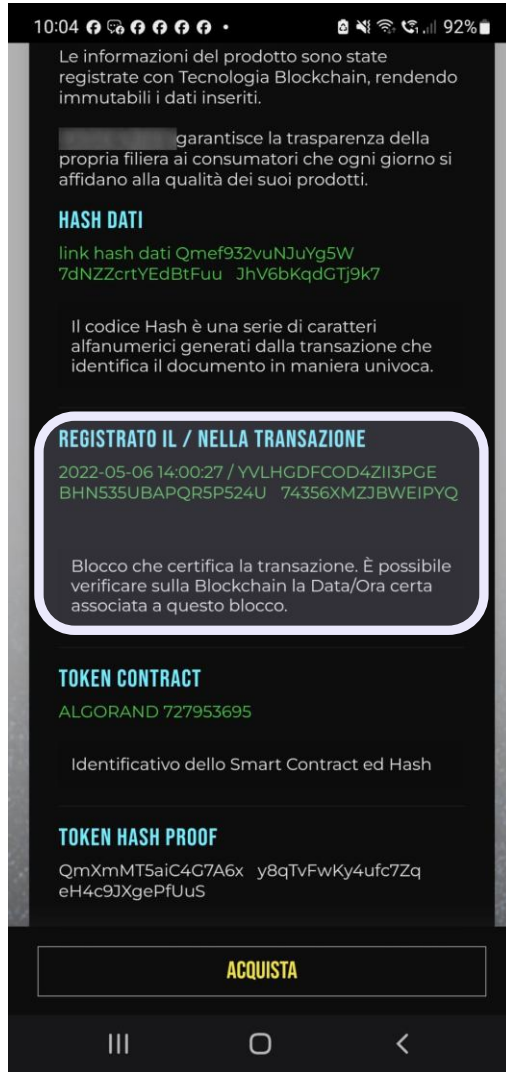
10:04 92%

Le informazioni del prodotto sono state registrate con Tecnologia Blockchain, rendendo immutabili i dati inseriti.

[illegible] garantisce la trasparenza della propria filiera ai consumatori che ogni giorno si affidano alla qualità dei suoi prodotti.

HASH DATI

link hash dati Qmef932vuNJuYg5W 7dNZZcrtYEdBtFuu JhV6bKqdGTj9k7

Il codice Hash è una serie di caratteri alfanumerici generati dalla transazione che identifica il documento in maniera univoca.

REGISTRATO IL / NELLA TRANSAZIONE

2022-05-06 14:00:27 / YVLHGDFCOD4ZII3PGE BHN535UBAPQR5P524U 74356XMZJBWEIPYQ

Blocco che certifica la transazione. È possibile verificare sulla Blockchain la Data/Ora certa associata a questo blocco.

TOKEN CONTRACT

ALGORAND 727953695

Identificativo dello Smart Contract ed Hash

TOKEN HASH PROOF

QmXmMT5aiC4G7A6x y8qTvFwKy4ufc7Zq eH4c9JXgePfUuS

ACQUISTA